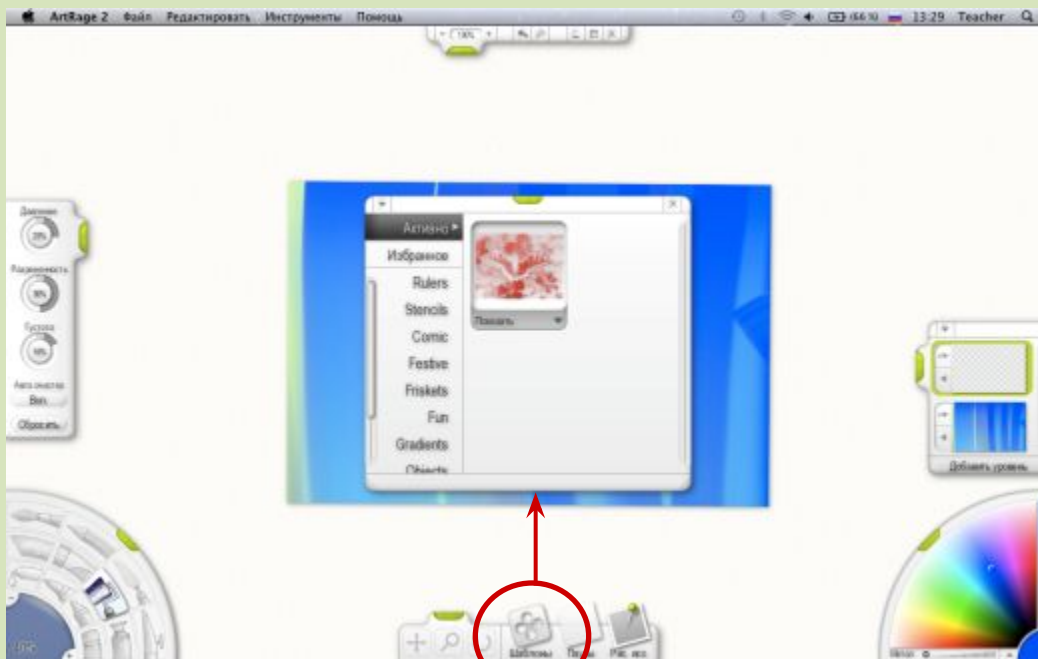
ArtRage 2 Файл Редактировать Инструменты Помощь

(66 %) 13:29 Teacher

130%

Давление
20%
Разжиженность
30%
Густота
10%
Авто очистка
Вкл
Сбросить

Активно
Избранное
Rulers
Stencils
Comic
Festive
Friskets
Fun
Gradients
Objects

Показать

Добавить уровень

Шаблоны
Пальцы
Рис. исх.